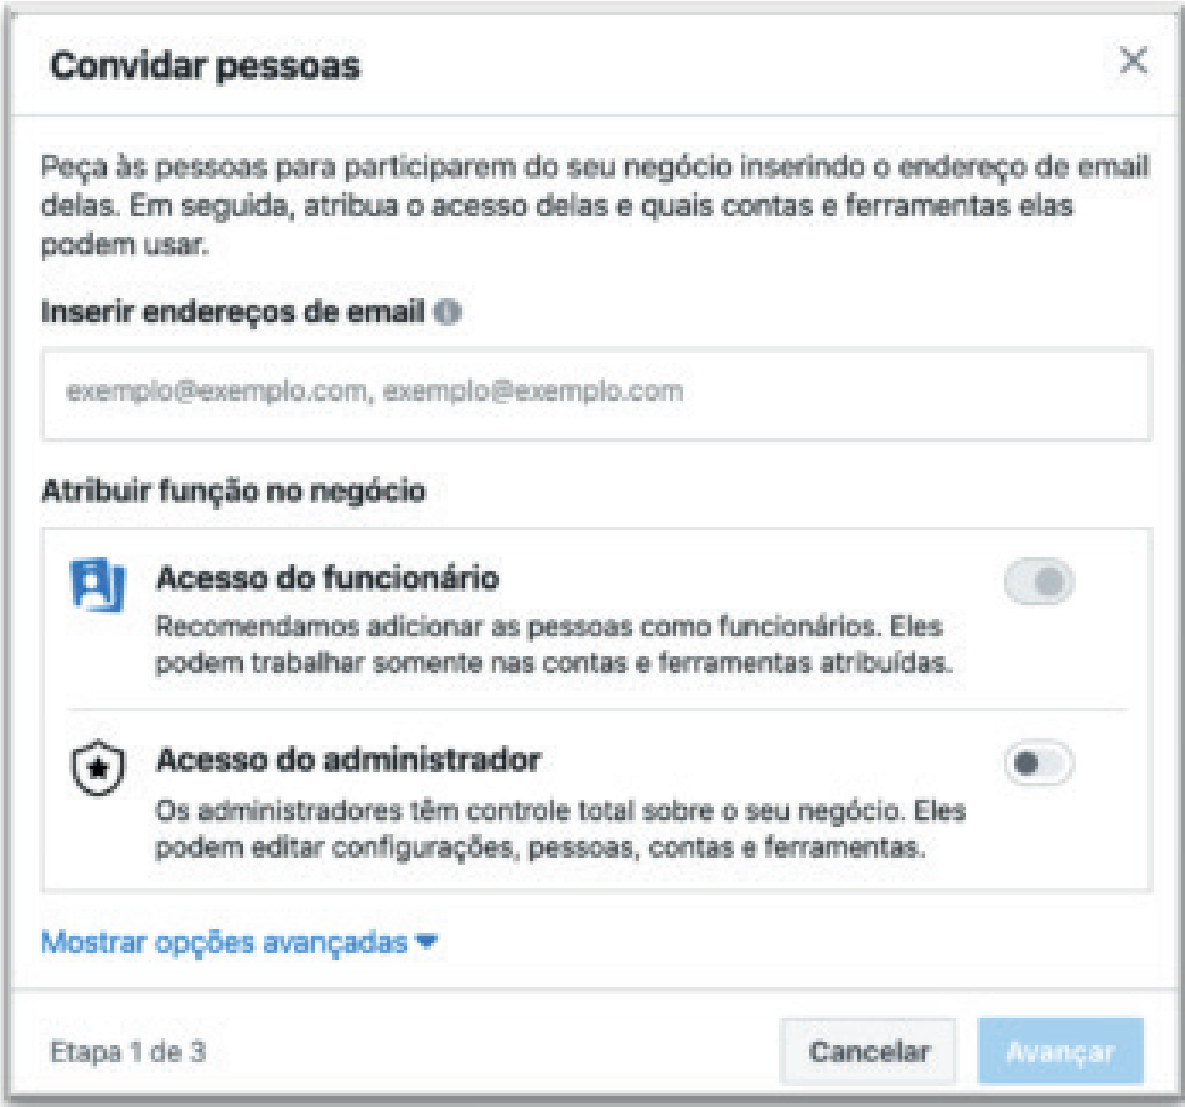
Convidar pessoas

Peça às pessoas para participarem do seu negócio inserindo o endereço de email delas. Em seguida, atribua o acesso delas e quais contas e ferramentas elas podem usar.

Inserir endereços de email

exemplo@exemplo.com, exemplo@exemplo.com

Atribuir função no negócio

Acesso do funcionário
Recomendamos adicionar as pessoas como funcionários. Eles podem trabalhar somente nas contas e ferramentas atribuídas.

Acesso do administrador
Os administradores têm controle total sobre o seu negócio. Eles podem editar configurações, pessoas, contas e ferramentas.

Mostrar opções avançadas

Etapa 1 de 3

Cancelar

Avançar